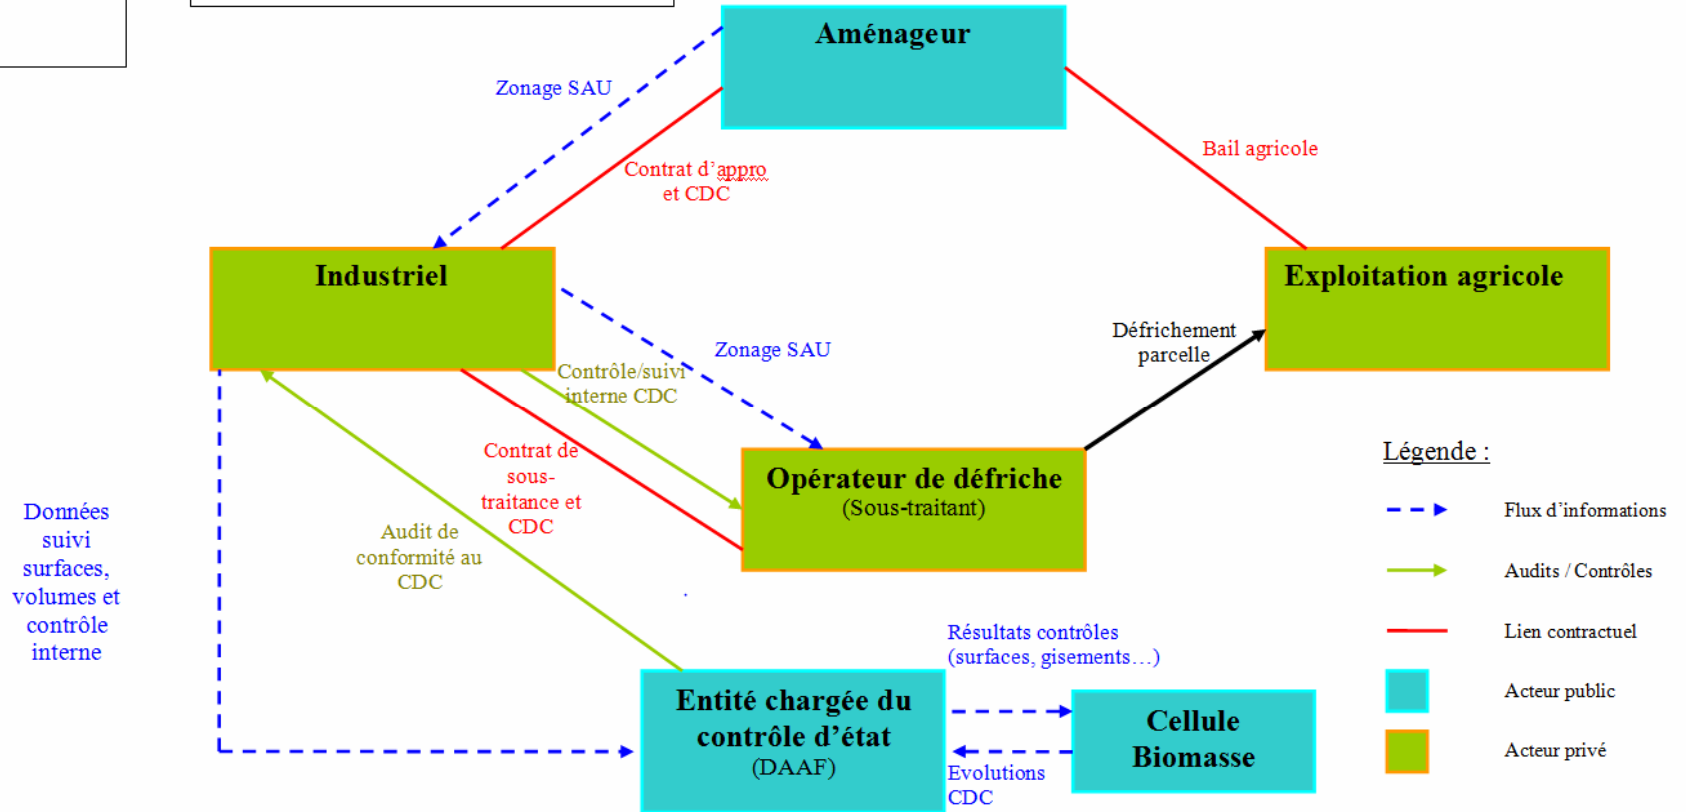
Aménageur

Zonage SAU

Contrat d'appro et CDC

Bail agricole

Industriel

Exploitation agricole

Défrichement parcelle

Zonage SAU

Contrôle/suivi interne CDC

Contrat de sous-traitance et CDC

Opérateur de défriche
(Sous-traitant)

Audit de conformité au CDC

Données suivi surfaces, volumes et contrôle interne

Légende :

Flux d'informations

Audits / Contrôles

Lien contractuel

Acteur public

Acteur privé

Résultats contrôles (surfaces, gisements…)

Entité chargée du contrôle d'état
(DAAF)

Cellule Biomasse

Evolutions CDC